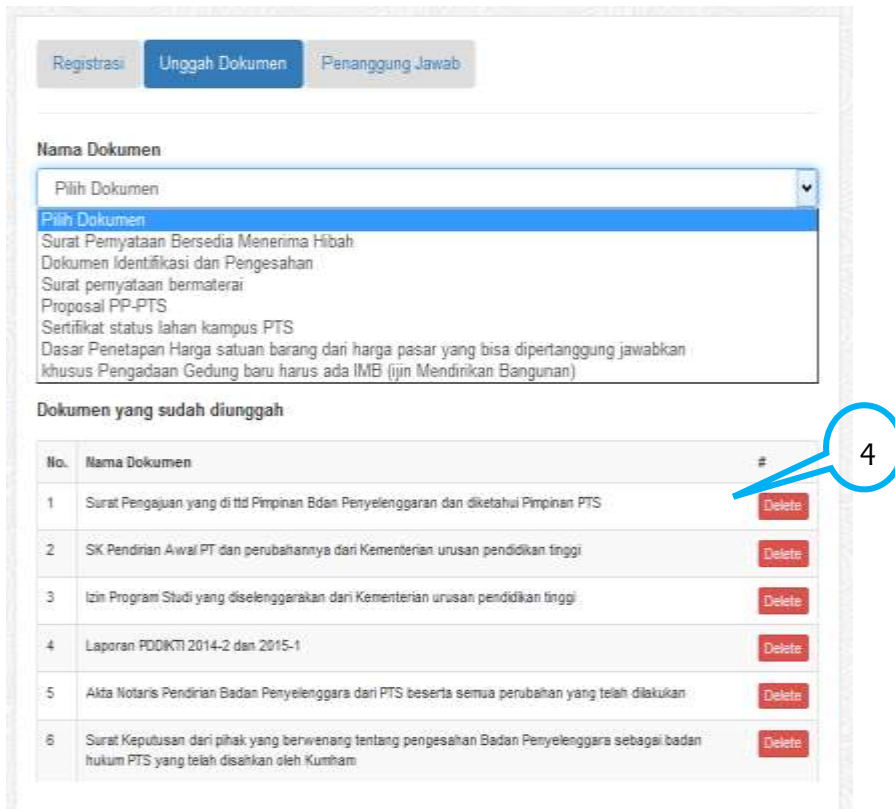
Registrasi | Unggah Dokumen | Penanggung Jawab

Nama Dokumen

Pilih Dokumen

Pilih Dokumen
Surat Pernyataan Bersedia Menerima Hibah
Dokumen Identifikasi dan Pengesahan
Surat pernyataan bermaterai
Proposal PP-PTS
Sertifikat status lahan kampus PTS
Dasar Penetapan Harga satuan barang dari harga pasar yang bisa dipertanggung jawabkan
khusus Pengadaan Gedung baru harus ada IMB (ijin Mendirikan Bangunan)

Dokumen yang sudah diunggah

4

| No. | Nama Dokumen | # |
|---|---|---|
| 1 | Surat Pengajuan yang di ttd Pimpinan Bdan Penyelenggaran dan diketahui Pimpinan PTS | Delete |
| 2 | SK Pendirian Awal PT dan perubahannya dari Kementerian urusan pendidikan tinggi | Delete |
| 3 | Izin Program Studi yang diselenggarakan dari Kementerian urusan pendidikan tinggi | Delete |
| 4 | Laporan PDDIKTI 2014-2 dan 2015-1 | Delete |
| 5 | Akta Notaris Pendirian Badan Penyelenggara dari PTS beserta semua perubahan yang telah dilakukan | Delete |
| 6 | Surat Keputusan dari pihak yang berwenang tentang pengesahan Badan Penyelenggara sebagai badan hukum PTS yang telah disahkan oleh Kumham | Delete |